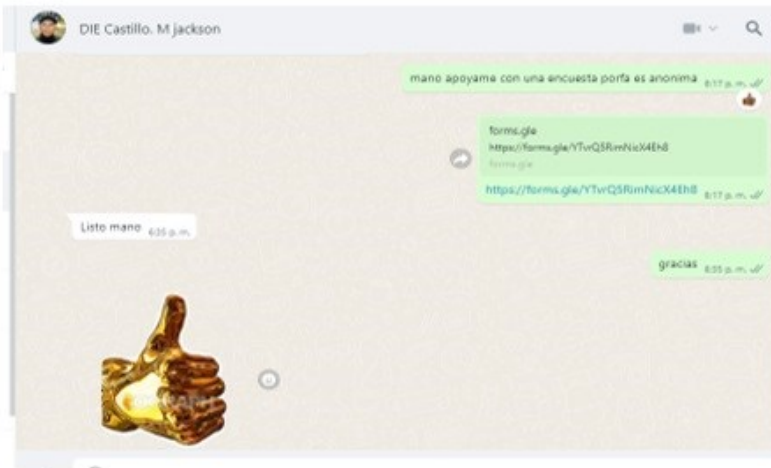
DIE Castillo. M jackson

mano apoyame con una encuesta porfa es anonima 6:17 p. m.

forms.gle
https://forms.gle/YTvrQ5RimNicX4Eh8
forms.gle

https://forms.gle/YTvrQ5RimNicX4Eh8 6:17 p. m.

Listo mano 6:35 p. m.

gracias 6:35 p. m.